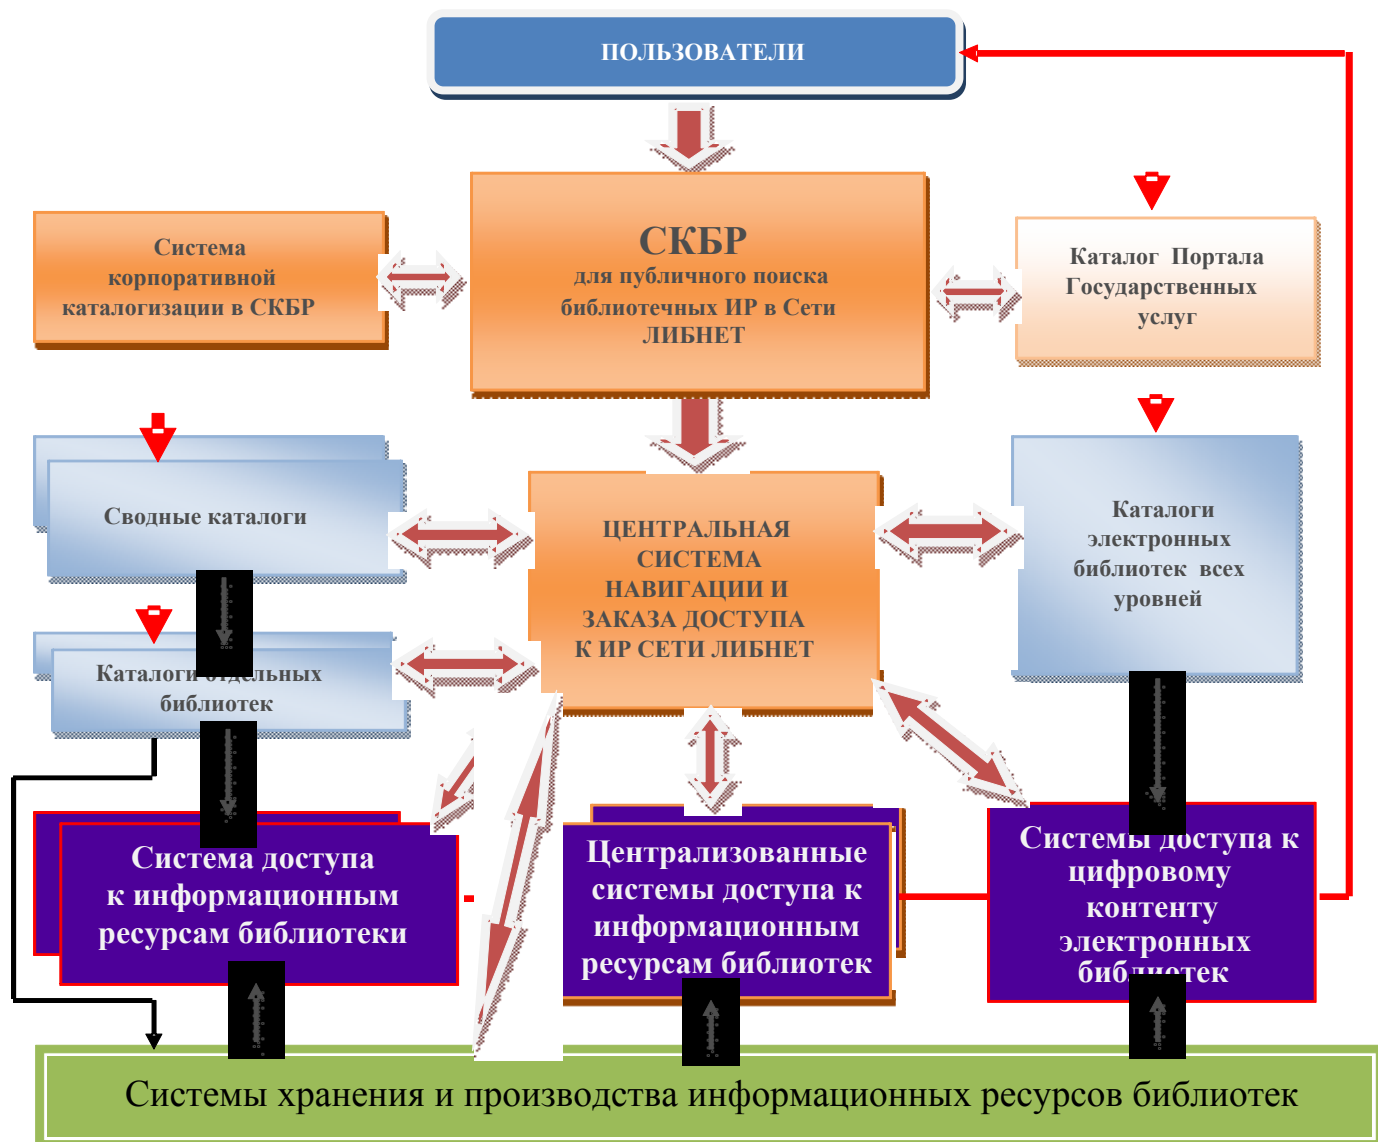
ПОЛЬЗОВАТЕЛИ

Система корпоративной каталогизации в СКБР

СКБР
для публичного поиска библиотечных ИР в Сети ЛИБНЕТ

Каталог Портала Государственных услуг

Сводные каталоги

ЦЕНТРАЛЬНАЯ СИСТЕМА НАВИГАЦИИ И ЗАКАЗА ДОСТУПА К ИР СЕТИ ЛИБНЕТ

Каталоги электронных библиотек всех уровней

Каталоги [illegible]льных библиотек

Система доступа к информационным ресурсам библиотеки

Централизованные системы доступа к информационным ресурсам библиотек

Системы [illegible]оступа к цифровому контенту электронных биб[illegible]тек

Системы хранения и производства информационных ресурсов библиотек